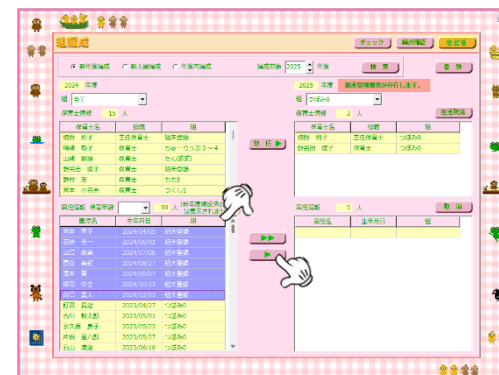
組編成

チェック　職員確認　自然確

● 新年度編成　○ 新入園編成　○ 年度内編成　編成対象 2025 年度　検索　登録

2024 年度　2025 年度　編成情報が既存しています。

組 全て　組 つぼみ0

保育士情報 15 人　保育士情報 2 人　担任削除

| 保育士名 | 役職 | 組 |
|---|---|---|
| 柳田 絵子 | 主任保育士 | 職員登録 |
| 瑞穂 敏子 | 保育士 | ちゅーりっぷ3～4 |
| 上浦 麻緒 | 保育士 | たんぽぽ5 |
| 野路田 塔子 | 保育士 | 職員登録 |
| 野村 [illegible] | 保育士 | わわ3 |
| 岡本 小百合 | 保育士 | つくし1 |

| 保育士名 | 役職 | 組 |
|---|---|---|
| 柳田 絵子 | 主任保育士 | つぼみ0 |
| 野路田 塔子 | 保育士 | つぼみ0 |

担任 ▶

園児情報 保育年齢 99 人 (前年度園児数で誕生月で計算)　園児情報 0 人　削除

| 園児名 | 生年月日 | 組 |
|---|---|---|
| 岡本 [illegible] | 2024/04/25 | 組未登録 |
| 白鳥 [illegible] | 2024/06/01 | 組未登録 |
| 山口 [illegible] | 2024/07/08 | 組未登録 |
| 原田 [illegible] | 2024/08/27 | 組未登録 |
| 坂本 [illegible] | 2024/09/27 | 組未登録 |
| 成田 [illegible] | 2024/10/05 | 組未登録 |
| 吉川 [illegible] | 2024/12/13 | 組未登録 |
| 村上 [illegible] | 2023/04/27 | つぼみ0 |
| 内田 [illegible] | 2023/05/03 | つぼみ0 |
| 永久保 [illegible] | 2023/05/27 | つぼみ0 |
| 井田 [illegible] | 2023/05/27 | つぼみ0 |
| 石山 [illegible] | 2023/06/16 | つぼみ0 |

| 園児名 | 生年月日 | 組 |
|---|---|---|

▶▶
▶